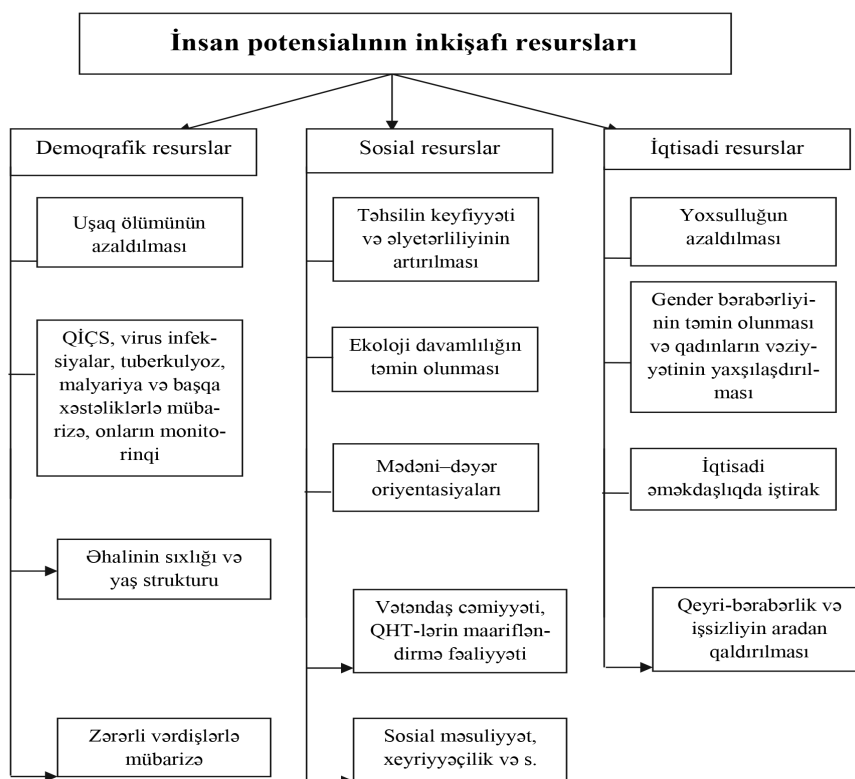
İnsan potensialının inkişafı resursları

Demoqrafik resurslar

Uşaq ölümünün azaldılması

QİÇS, virus infeksiyalar, tuberkulyoz, malyariya və başqa xəstəliklərlə mübarizə, onların monitorinqi

Əhalinin sıxlığı və yaş strukturu

Zərərli vərdişlərlə mübarizə

Sosial resurslar

Təhsilin keyfiyyəti və əlyetərliliyinin artırılması

Ekoloji davamlılığın təmin olunması

Mədəni–dəyər oriyentasiyaları

Vətəndaş cəmiyyəti, QHT-lərin maarifləndirmə fəaliyyəti

Sosial məsuliyyət, xeyriyyəçilik və s.

İqtisadi resurslar

Yoxsulluğun azaldılması

Gender bərabərliyinin təmin olunması və qadınların vəziyyətinin yaxşılaşdırılması

İqtisadi əməkdaşlıqda iştirak

Qeyri-bərabərlik və işsizliyin aradan qaldırılması